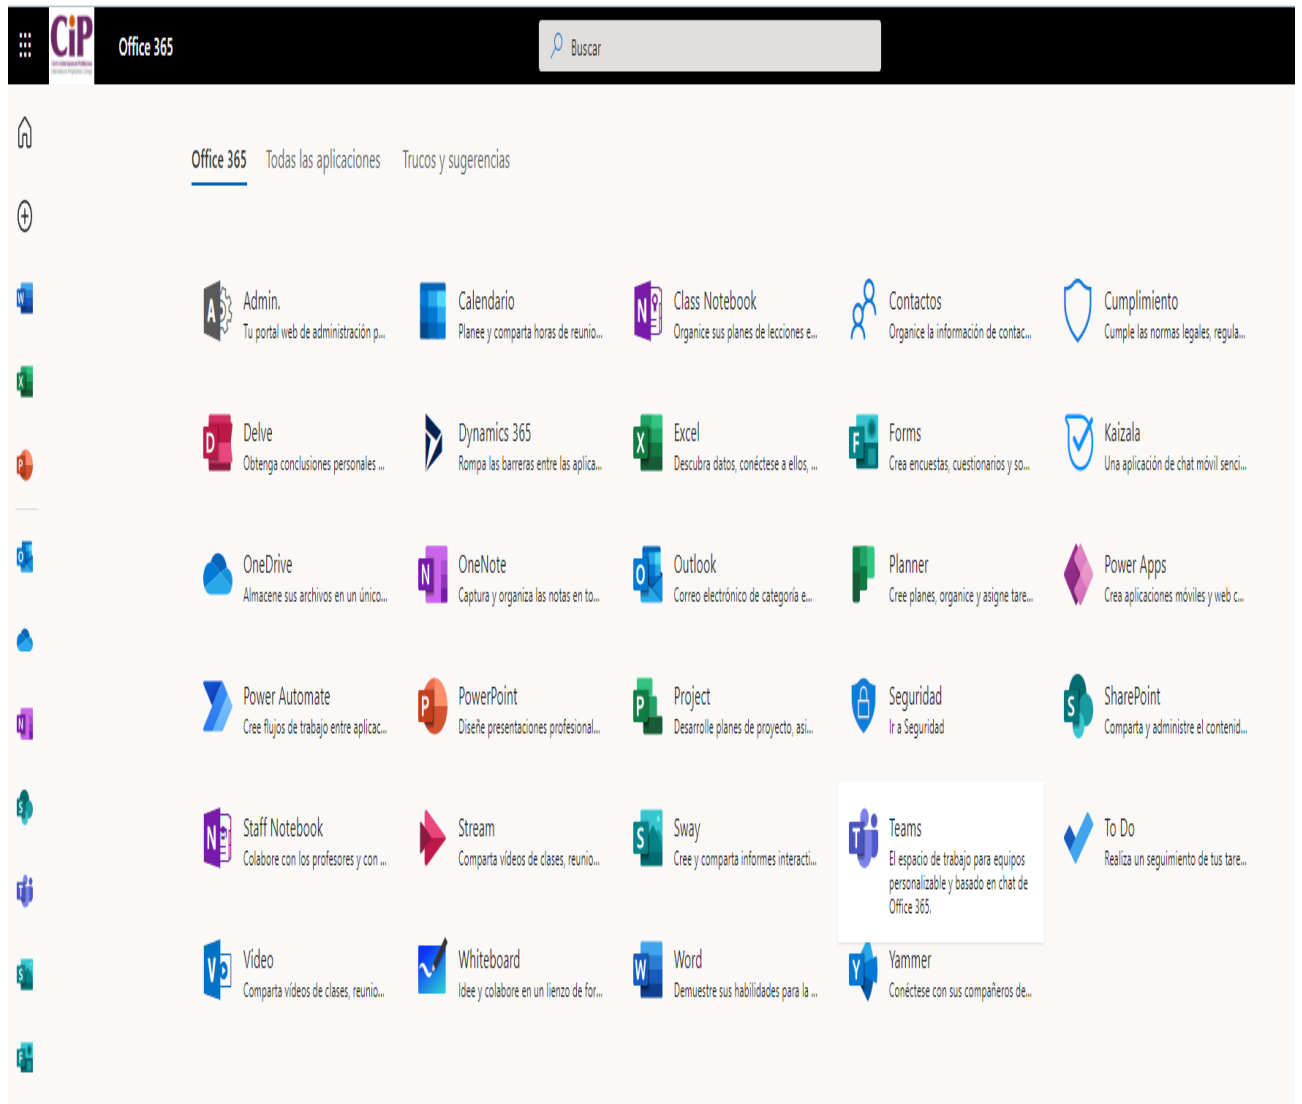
CIP

Office 365

Buscar

Office 365 Todas las aplicaciones Trucos y sugerencias

Admin.
Tu portal web de administración p...

Calendario
Planee y comparta horas de reunio...

Class Notebook
Organice sus planes de lecciones e...

Contactos
Organice la información de contac...

Cumplimiento
Cumple las normas legales, regula...

Delve
Obtenga conclusiones personales ...

Dynamics 365
Rompa las barreras entre las aplica...

Excel
Descubra datos, conéctese a ellos, ...

Forms
Crea encuestas, cuestionarios y so...

Kaizala
Una aplicación de chat móvil senci...

OneDrive
Almacene sus archivos en un único...

OneNote
Captura y organiza las notas en to...

Outlook
Correo electrónico de categoría e...

Planner
Cree planes, organice y asigne tare...

Power Apps
Crea aplicaciones móviles y web c...

Power Automate
Cree flujos de trabajo entre aplicac...

PowerPoint
Diseñe presentaciones profesional...

Project
Desarrolle planes de proyecto, asi...

Seguridad
Ir a Seguridad

SharePoint
Comparta y administre el contenid...

Staff Notebook
Colabore con los profesores y con ...

Stream
Comparta vídeos de clases, reunio...

Sway
Cree y comparta informes interacti...

Teams
El espacio de trabajo para equipos personalizable y basado en chat de Office 365.

To Do
Realiza un seguimiento de tus tare...

Video
Comparta vídeos de clases, reunio...

Whiteboard
Idee y colabore en un lienzo de for...

Word
Demuestre sus habilidades para la ...

Yammer
Conéctese con sus compañeros de...